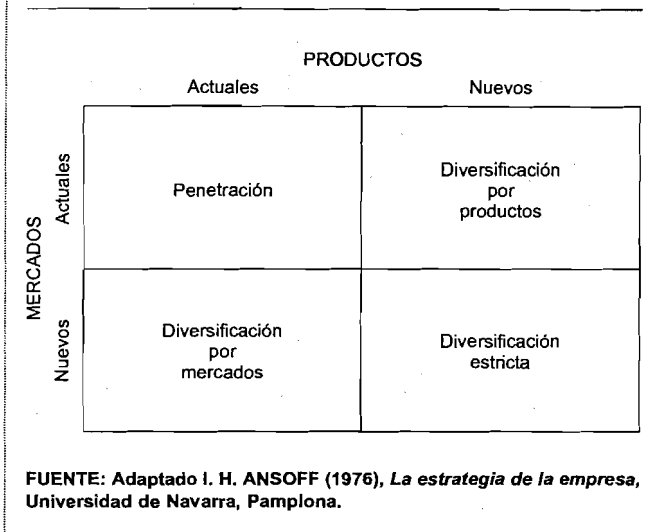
PRODUCTOS

Actuales Nuevos

MERCADOS

| | Actuales | Nuevos |
|---|---|---|
| Actuales | Penetración | Diversificación por productos |
| Nuevos | Diversificación por mercados | Diversificación estricta |

FUENTE: Adaptado I. H. ANSOFF (1976), *La estrategia de la empresa*, Universidad de Navarra, Pamplona.